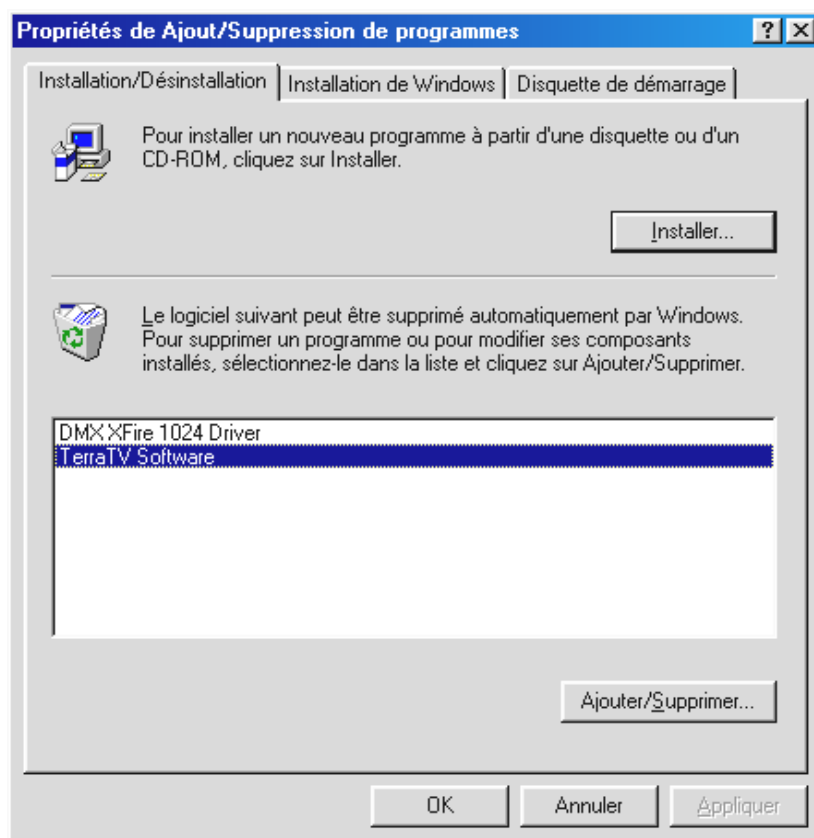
Propriétés de Ajout/Suppression de programmes

?
X

Installation/Désinstallation | Installation de Windows | Disquette de démarrage

Pour installer un nouveau programme à partir d'une disquette ou d'un CD-ROM, cliquez sur Installer.

Installer...

Le logiciel suivant peut être supprimé automatiquement par Windows. Pour supprimer un programme ou pour modifier ses composants installés, sélectionnez-le dans la liste et cliquez sur Ajouter/Supprimer.

DMX XFire 1024 Driver
TerraTV Software

Ajouter/Supprimer...

OK
Annuler
Appliquer